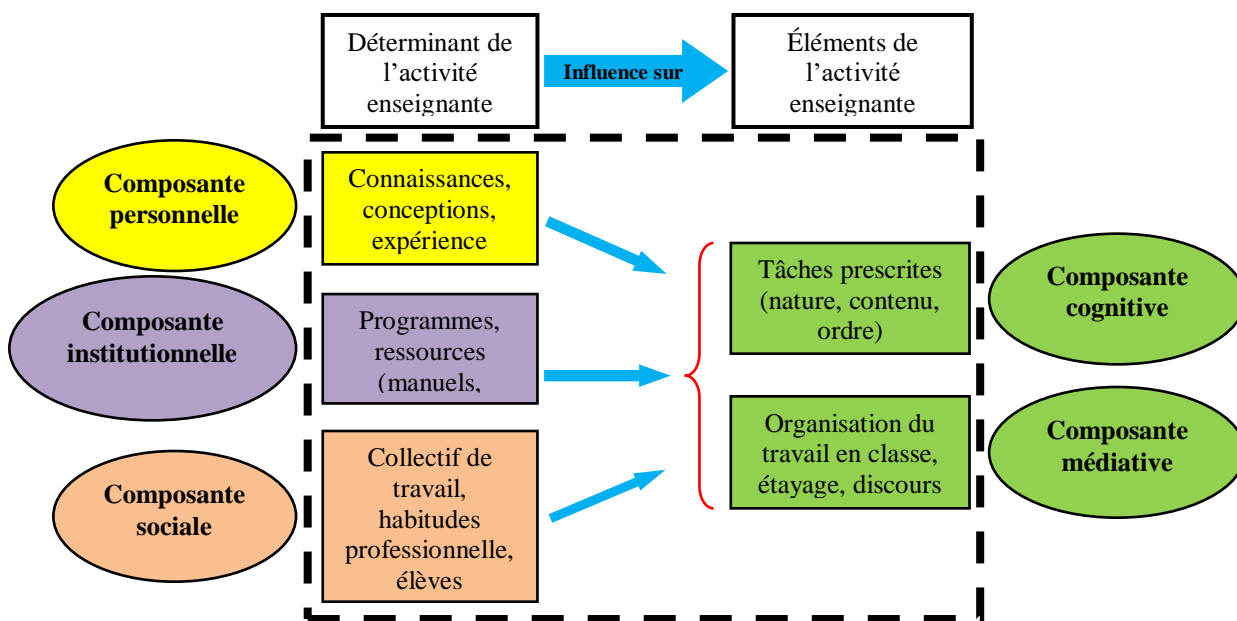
Déterminant de l'activité enseignante

Influence sur

Éléments de l'activité enseignante

Composante personnelle

Connaissances, conceptions, expérience

Composante institutionnelle

Programmes, ressources (manuels,

Composante sociale

Collectif de travail, habitudes professionnelle, élèves

Tâches prescrites (nature, contenu, ordre)

Organisation du travail en classe, étayage, discours

Composante cognitive

Composante médiative